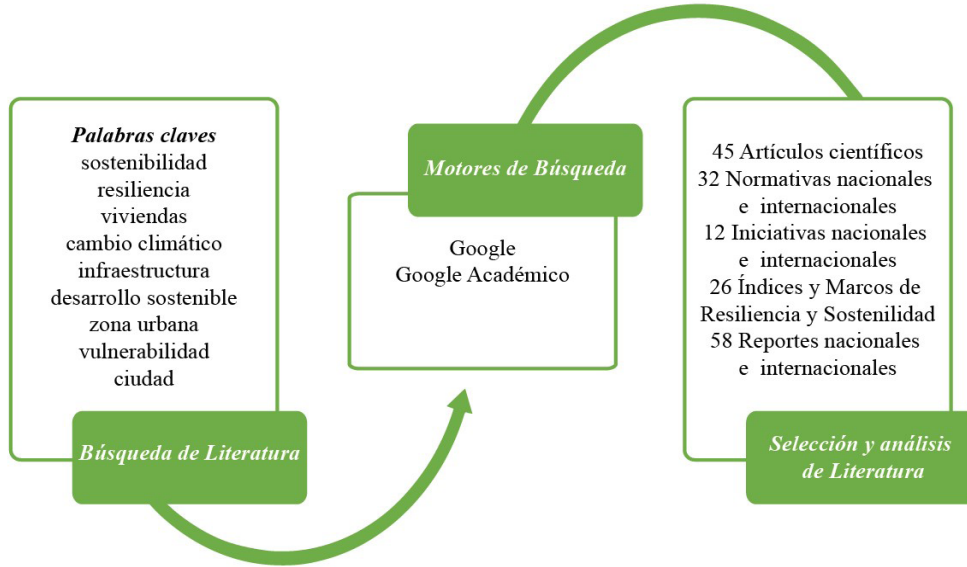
Palabras claves
sostenibilidad
resiliencia
viviendas
cambio climático
infraestructura
desarrollo sostenible
zona urbana
vulnerabilidad
ciudad

Búsqueda de Literatura

Motores de Búsqueda

Google
Google Académico

45 Artículos científicos
32 Normativas nacionales e internacionales
12 Iniciativas nacionales e internacionales
26 Índices y Marcos de Resiliencia y Sostenilidad
58 Reportes nacionales e internacionales

Selección y análisis de Literatura